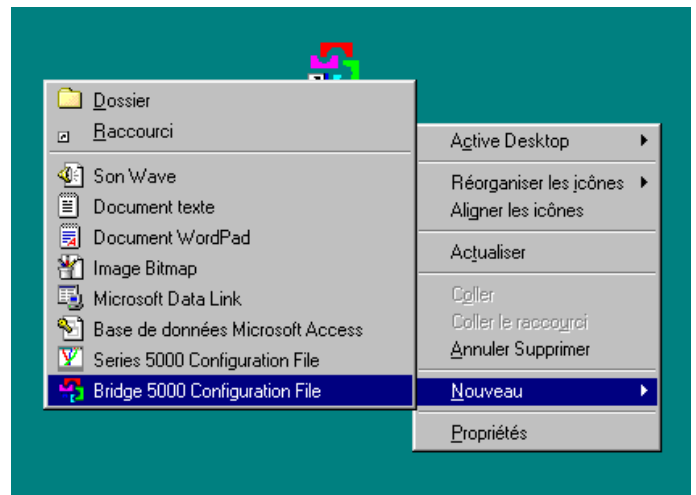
Dossier
Raccourci
Son Wave
Document texte
Document WordPad
Image Bitmap
Microsoft Data Link
Base de données Microsoft Access
Series 5000 Configuration File
Bridge 5000 Configuration File

Active Desktop
Réorganiser les icônes
Aligner les icônes
Actualiser
Coller
Coller le raccourci
Annuler Supprimer
Nouveau
Propriétés